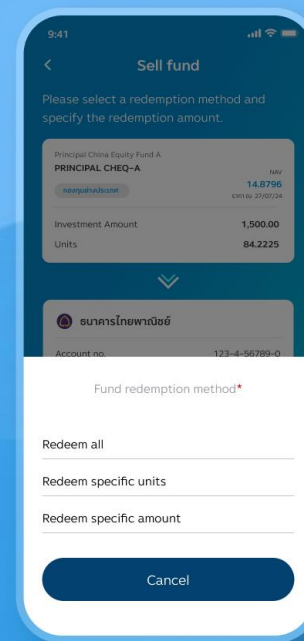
9:41

Sell fund

Please select a redemption method and specify the redemption amount.

Principal China Equity Fund A
PRINCIPAL CHEQ-A
กองทุนต่างประเทศ
NAV
14.8796
ราคา ณ 27/07/24

Investment Amount 1,500.00
Units 84.2225

ธนาคารไทยพาณิชย์
Account no. 123-4-56789-0

Fund redemption method*

Redeem all

Redeem specific units

Redeem specific amount

Cancel